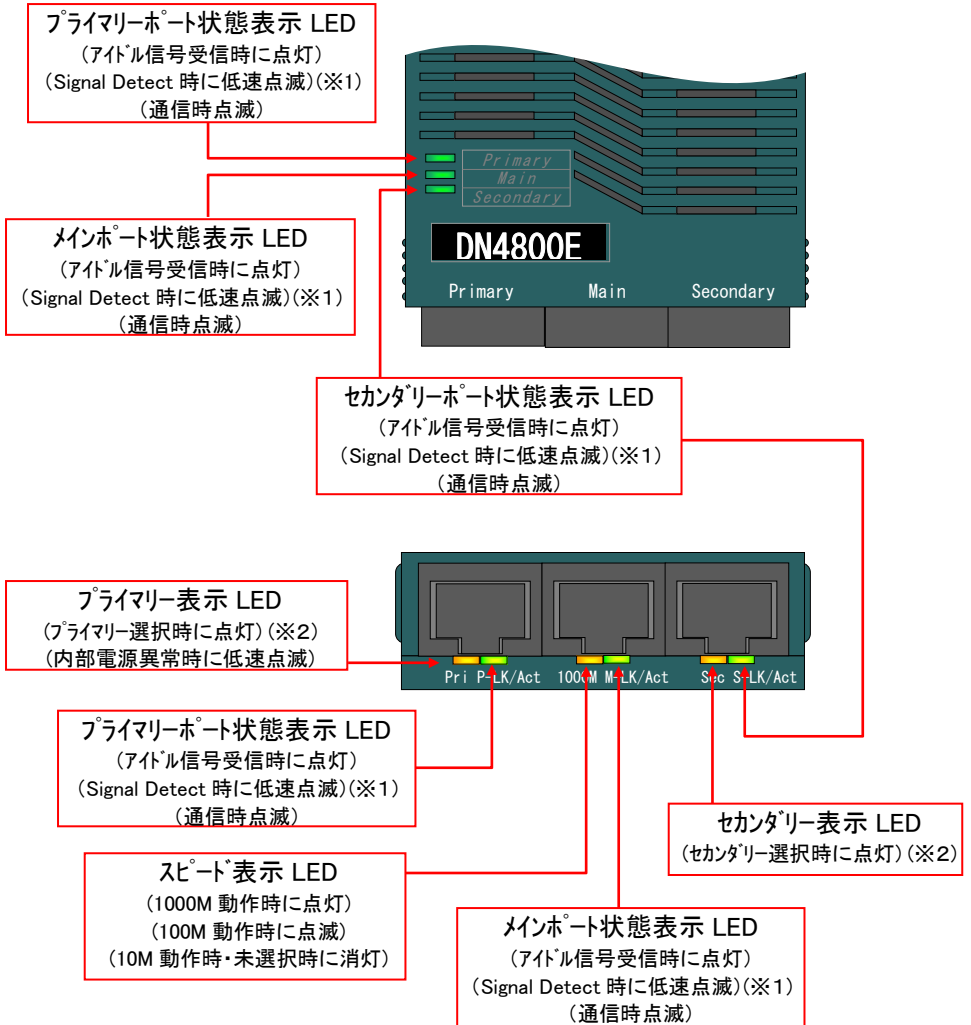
プライマリーポート状態表示 LED
（アイドル信号受信時に点灯）
（Signal Detect 時に低速点滅）（※1）
（通信時点滅）

Primary
Main
Secondary

メインポート状態表示 LED
（アイドル信号受信時に点灯）
（Signal Detect 時に低速点滅）（※1）
（通信時点滅）

DN4800E

Primary　Main　Secondary

セカンダリーポート状態表示 LED
（アイドル信号受信時に点灯）
（Signal Detect 時に低速点滅）（※1）
（通信時点滅）

プライマリー表示 LED
（プライマリー選択時に点灯）（※2）
（内部電源異常時に低速点滅）

Pri　P-LK/Act　1000M　M-LK/Act　Sec　S-LK/Act

プライマリーポート状態表示 LED
（アイドル信号受信時に点灯）
（Signal Detect 時に低速点滅）（※1）
（通信時点滅）

セカンダリー表示 LED
（セカンダリー選択時に点灯）（※2）

スピード表示 LED
（1000M 動作時に点灯）
（100M 動作時に点滅）
（10M 動作時・未選択時に消灯）

メインポート状態表示 LED
（アイドル信号受信時に点灯）
（Signal Detect 時に低速点滅）（※1）
（通信時点滅）